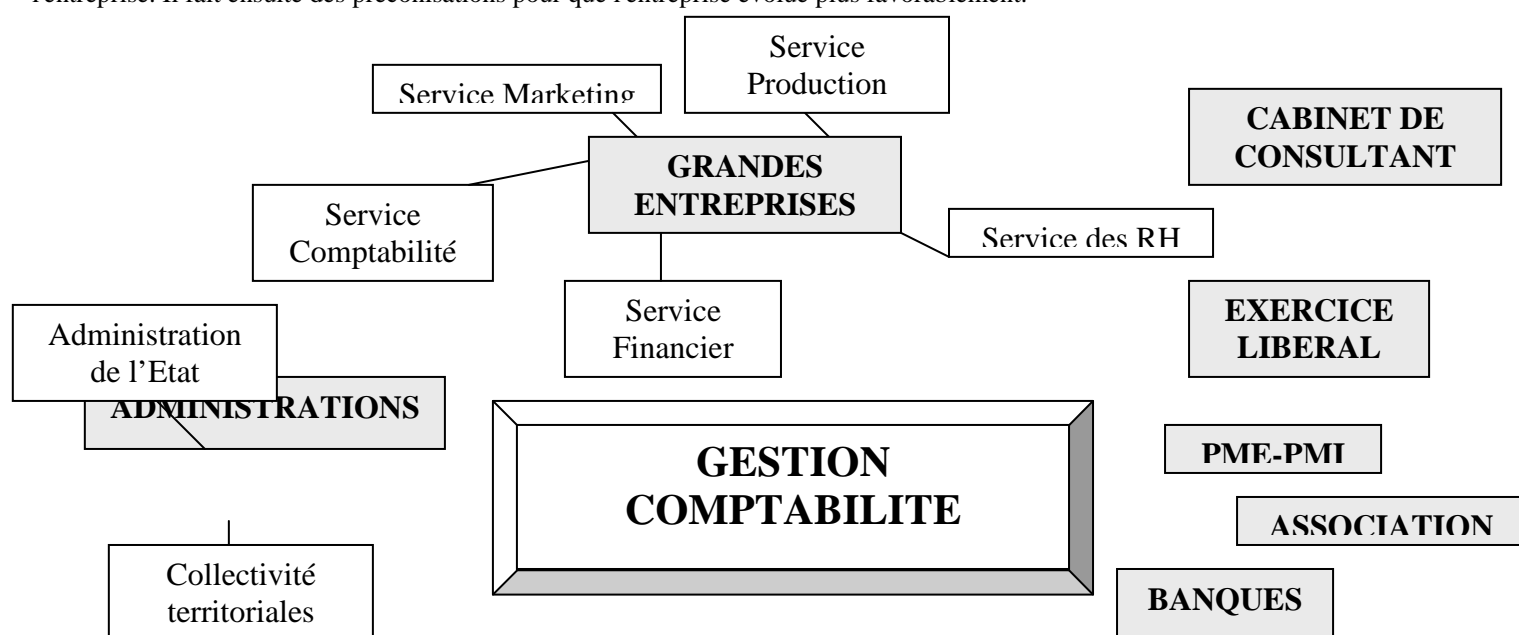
l'entreprise. Il fait ensuite des préconisations pour que l'entreprise évolue plus favorablement.

Service Production

Service Marketing

CABINET DE CONSULTANT

GRANDES ENTREPRISES

Service Comptabilité

Service des RH

Service Financier

EXERCICE LIBERAL

Administration de l'Etat

ADMINISTRATIONS

GESTION COMPTABILITE

PME-PMI

ASSOCIATION

Collectivité territoriales

BANQUES